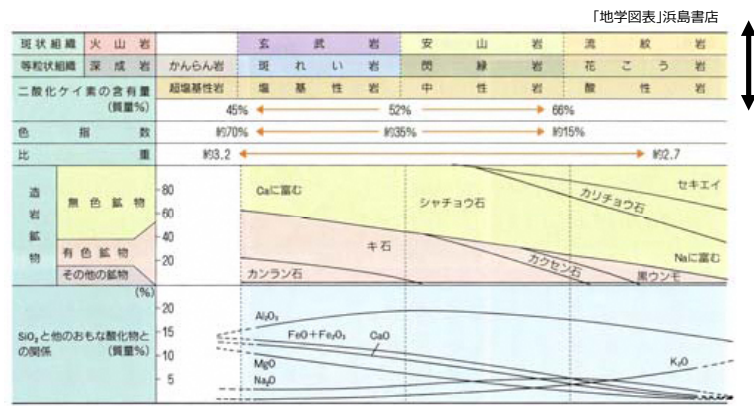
「地学図表」浜島書店

| 斑状組織 | 火山岩 | | 玄武岩 | 安山岩 | 流紋岩 |
|---|---|---|---|---|---|
| 等粒状組織 | 深成岩 | かんらん岩 | 斑れい岩 | 閃緑岩 | 花こう岩 |
| 二酸化ケイ素の含有量（質量%） | | 超塩基性岩 | 塩基性岩 | 中性岩 | 酸性岩 |

45% 52% 66%

色指数 約70% 約35% 約15%

比重 約3.2 約2.7

造岩鉱物

無色鉱物

有色鉱物

その他の鉱物

80
60
40
20

Caに富む
シャチョウ石
カリチョウ石
セキエイ
キ石
Naに富む
カンラン石
カクセン石
黒ウンモ

(%)
$SiO_2$と他のおもな酸化物との関係（質量%）

20
15
10
5

$Al_2O_3$
$FeO+Fe_2O_3$
CaO
MgO
$Na_2O$
$K_2O$